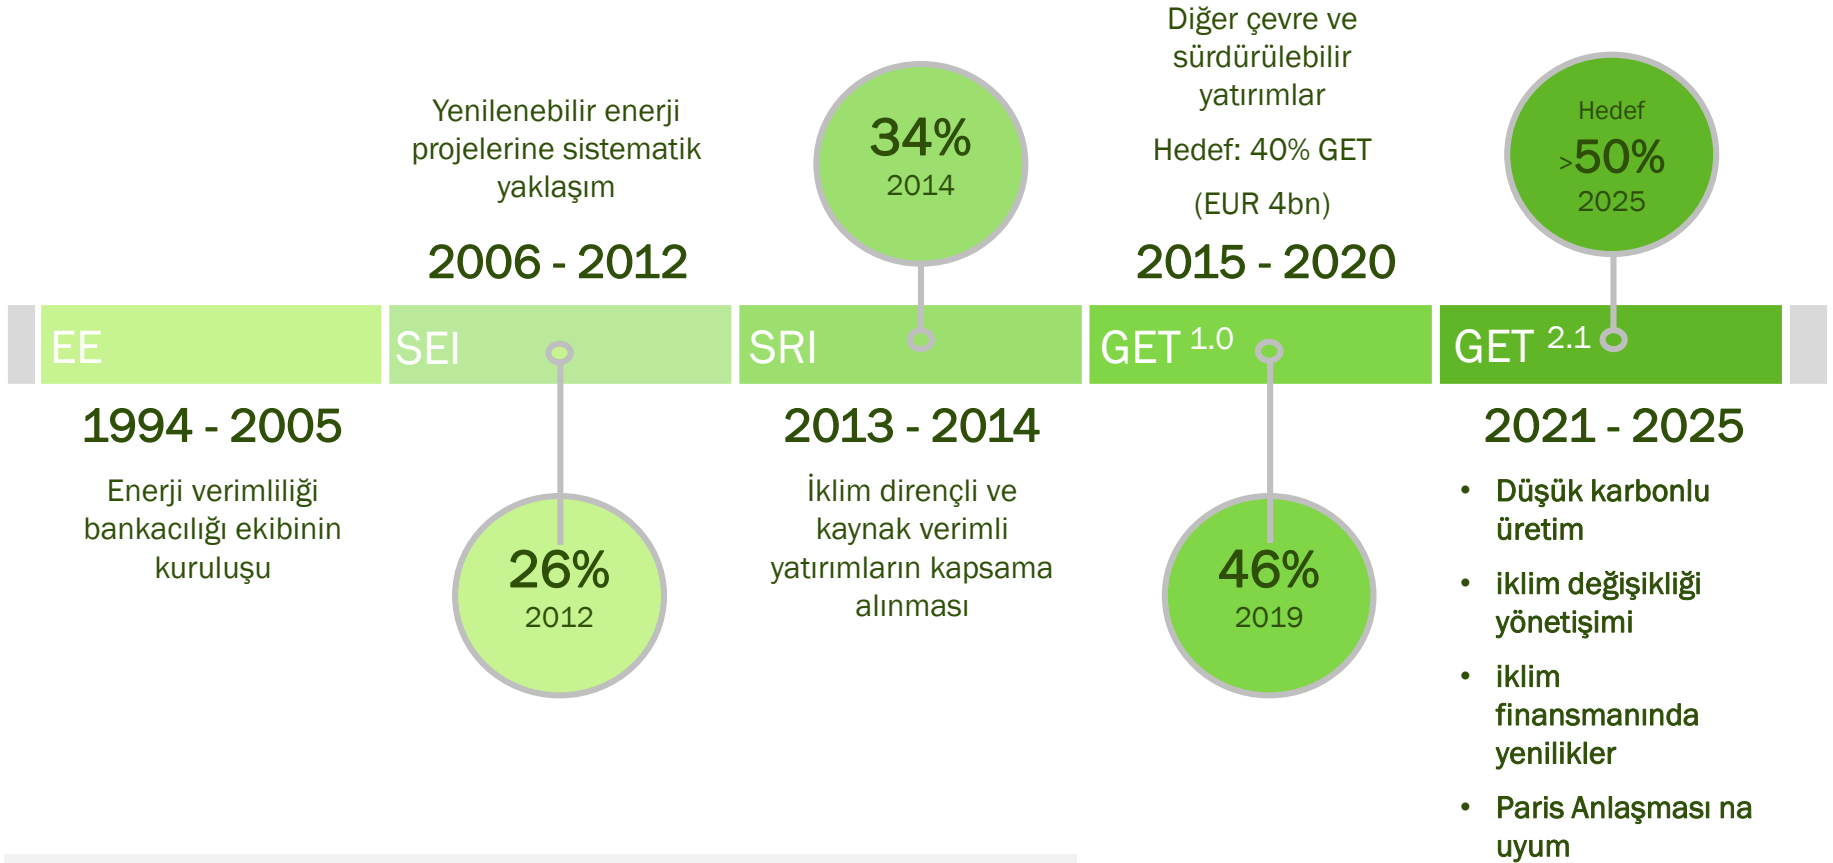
Yenilenebilir enerji projelerine sistematik yaklaşım

2006 - 2012

34%
2014

Diğer çevre ve sürdürülebilir yatırımlar

Hedef: 40% GET

(EUR 4bn)

2015 - 2020

Hedef
>50%
2025

EE

SEI

SRI

GET $^{1.0}$

GET $^{2.1}$

1994 - 2005

Enerji verimliliği bankacılığı ekibinin kuruluşu

26%
2012

2013 - 2014

İklim dirençli ve kaynak verimli yatırımların kapsama alınması

46%
2019

2021 - 2025

- Düşük karbonlu üretim
- iklim değişikliği yönetişimi
- iklim finansmanında yenilikler
- Paris Anlaşması na uyum